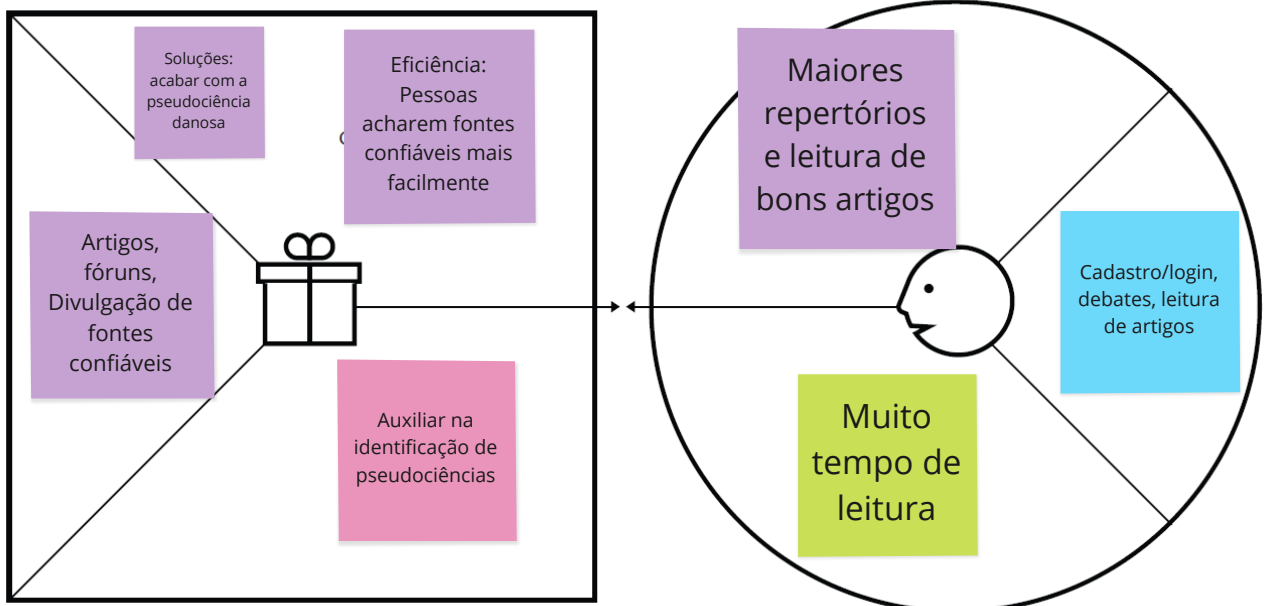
Soluções: acabar com a pseudociência danosa

Eficiência: Pessoas acharem fontes confiáveis mais facilmente

Artigos, fóruns, Divulgação de fontes confiáveis

Auxiliar na identificação de pseudociências

Maiores repertórios e leitura de bons artigos

Cadastro/login, debates, leitura de artigos

Muito tempo de leitura